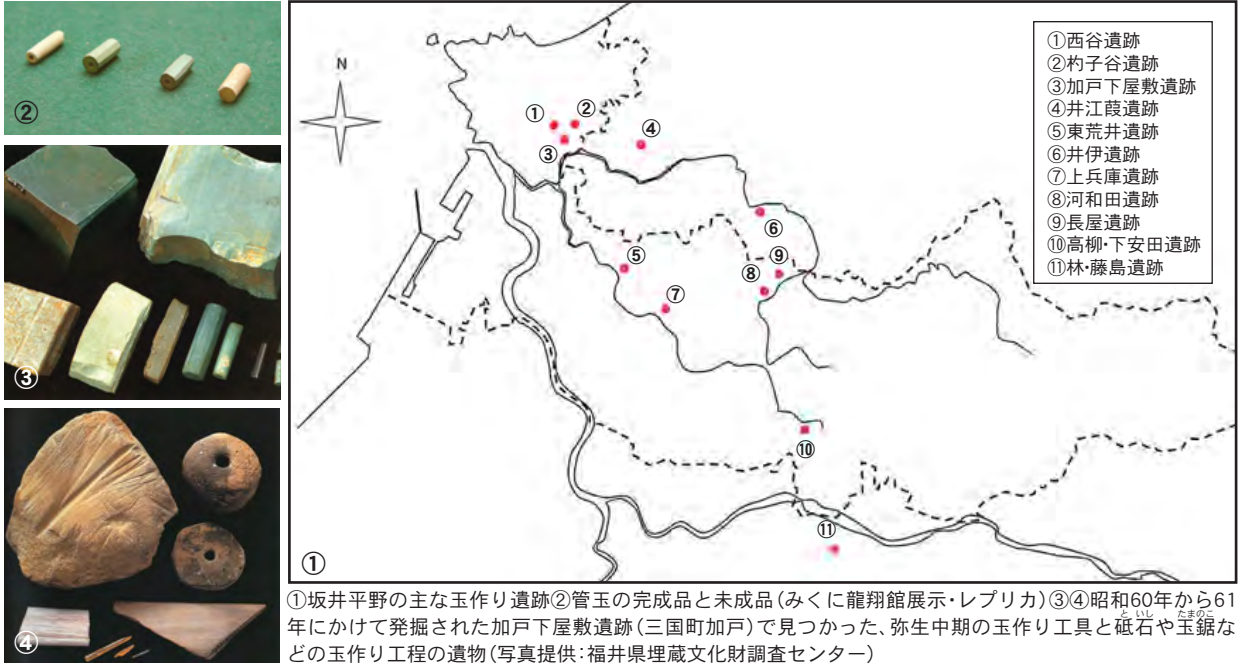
②

③

④

N

①西谷遺跡
②杓子谷遺跡
③加戸下屋敷遺跡
④井江葭遺跡
⑤東荒井遺跡
⑥井伊遺跡
⑦上兵庫遺跡
⑧河和田遺跡
⑨長屋遺跡
⑩高柳･下安田遺跡
⑪林･藤島遺跡

①
②
③
④
⑤
⑥
⑦
⑧
⑨
⑩
⑪

①

①坂井平野の主な玉作り遺跡②管玉の完成品と未成品（みくに龍翔館展示・レプリカ）③④昭和60年から61年にかけて発掘された加戸下屋敷遺跡（三国町加戸）で見つかった、弥生中期の玉作り工具と砥石（といし）や玉鋸（たまのこ）などの玉作り工程の遺物（写真提供：福井県埋蔵文化財調査センター）